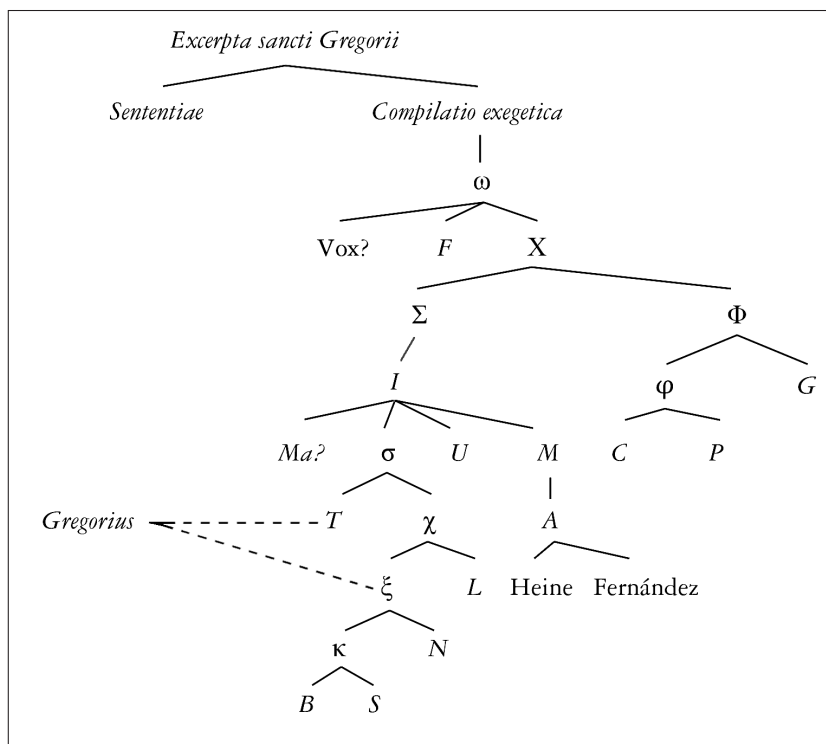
Excerpta sancti Gregorii

Sententiae

Compilatio exegetica

$\omega$

Vox?

F

X

$\Sigma$

$\Phi$

I

$\varphi$

G

Ma?

$\sigma$

U

M

C

P

Gregorius

T

$\chi$

A

$\xi$

L

Heine

Fernández

$\kappa$

N

B

S